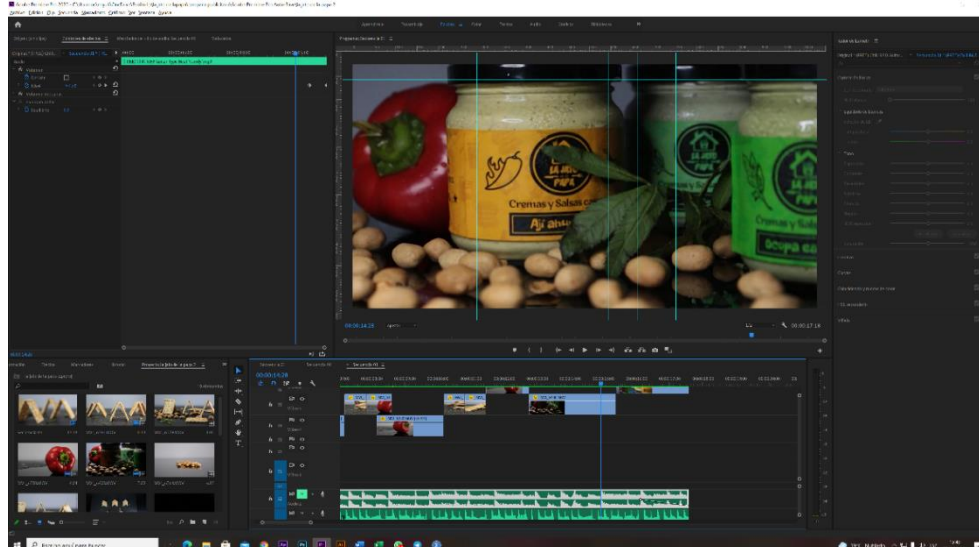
Archivo Editar Clip Secuencia Marcadores Gráficos Ver Ventana Ayuda

Aprendizaje Ensamblaje Edición Color Efectos Audio Gráficos Bibliotecas

Controles de efectos

Programa: Secuencia 01

Cremas y Salsas

Ají

LA ABUELA PAPA

00:00:14:29

00:00:17:18

Proyecto: Ajetreo de papa

Secuencia 01

00:00:14:29

Escribe aquí para buscar